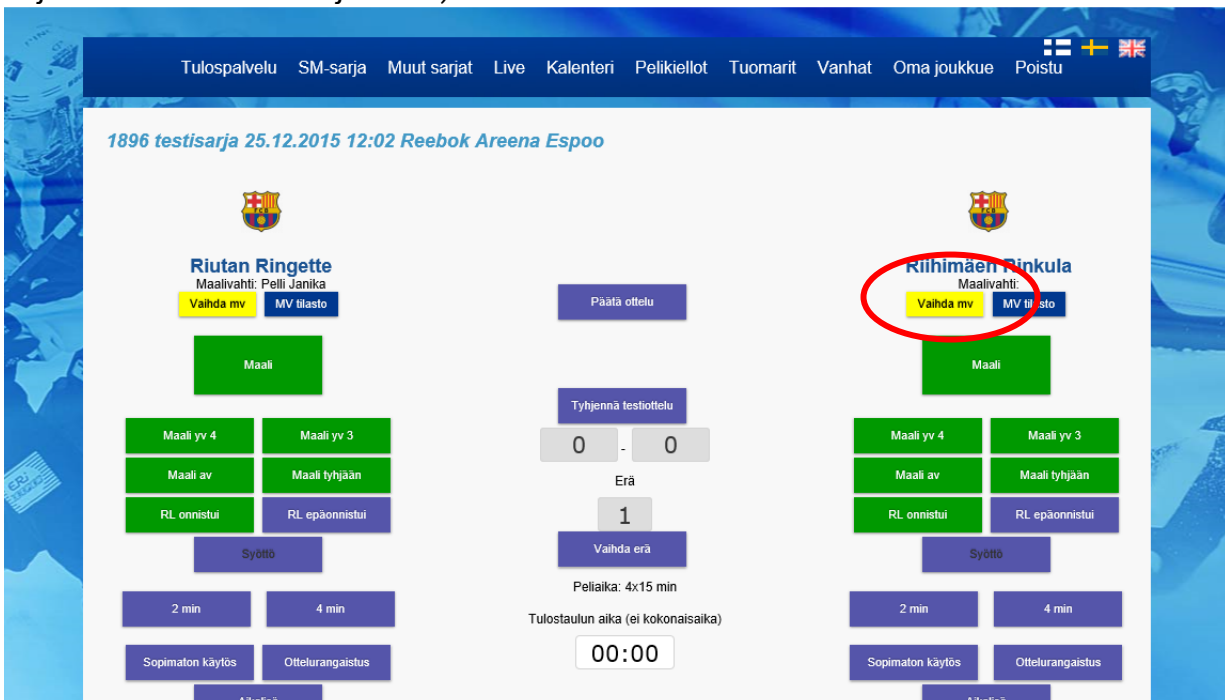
Tulospalvelu SM-sarja Muut sarjat Live Kalenteri Pelikiellot Tuomarit Vanhat Oma joukkue Poistu

1896 testisarja 25.12.2015 12:02 Reebok Areena Espoo

Riutan Ringette
Maalivahti: Pelli Janika
Vaihda mv
MV tilasto

Maali

Maali yv 4
Maali yv 3
Maali av
Maali tyhjään
RL onnistui
RL epäonnistui
Syöttö

2 min
4 min
Sopimaton käytös
Ottelurangaistus

Päätä ottelu

Tyhjennä testiottelu

0 - 0

Erä

1

Vaihda erä

Peliaika: 4x15 min

Tulostaulun aika (ei kokonaisaika)

00:00

Riihimäen Pinkula
Maalivahti:
Vaihda mv
MV tilasto

Maali

Maali yv 4
Maali yv 3
Maali av
Maali tyhjään
RL onnistui
RL epäonnistui
Syöttö

2 min
4 min
Sopimaton käytös
Ottelurangaistus